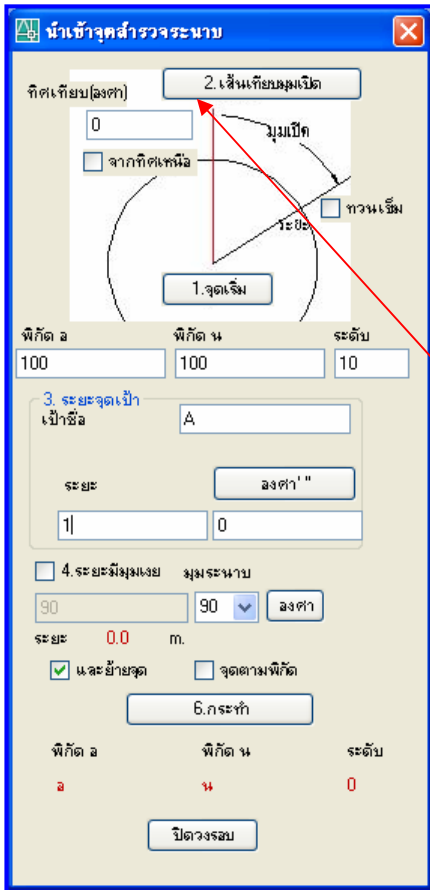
นำเข้าจุดสำรวจระนาบ

ทิศเทียบ(องศา)

2.เส้นเทียบมุมเปิด

0

จากทิศเหนือ

มุมเปิด

ทวนเข็ม

ระยะ

1.จุดเริ่ม

พิกัด อ

พิกัด น

ระดับ

100

100

10

3. ระยะจุดเป้า

เป้าชื่อ

A

ระยะ

องศา ' "

1

0

4.ระยะมีมุมเงย

มุมระนาบ

90

90

องศา

ระยะ 0.0 m.

และย้ายจุด

จุดตามพิกัด

6.กระทำ

พิกัด อ

พิกัด น

ระดับ

อ

น

0

ปิดวงรอบ